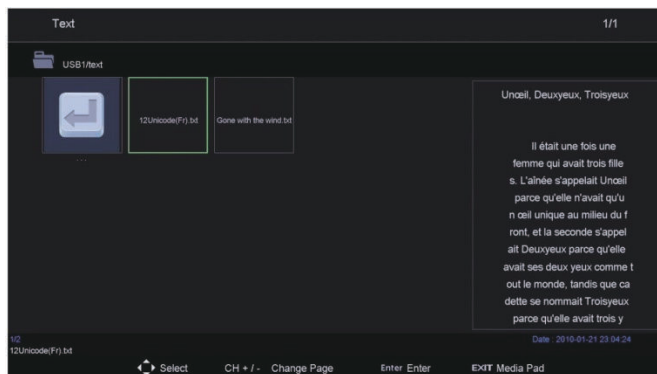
Text

1/1

USB1/text

...

12Unicode(Fr).txt

Gone with the wind.txt

Unœil, Deuxyeux, Troisyeux

Il était une fois une femme qui avait trois fille s. L'aînée s'appelait Unœil parce qu'elle n'avait qu'u n œil unique au milieu du f ront, et la seconde s'appel ait Deuxyeux parce qu'elle avait ses deux yeux comme t out le monde, tandis que ca dette se nommait Troisyeux parce qu'elle avait trois y

1/2
12Unicode(Fr).txt

Date : 2010-01-21 23:04:24

Select CH + / - Change Page Enter Enter EXIT Media Pad